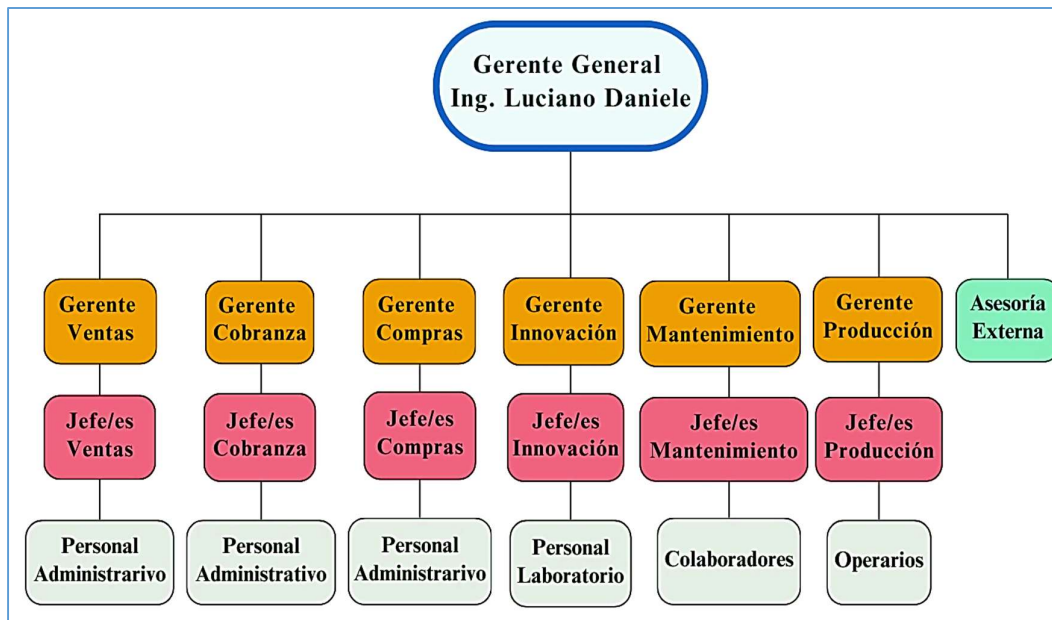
Gerente General
Ing. Luciano Daniele

Gerente Ventas

Jefe/es Ventas

Personal Administrarivo

Gerente Cobranza

Jefe/es Cobranza

Personal Administrativo

Gerente Compras

Jefe/es Compras

Personal Administrarivo

Gerente Innovación

Jefe/es Innovación

Personal Laboratorio

Gerente Mantenimiento

Jefe/es Mantenimiento

Colaboradores

Gerente Producción

Jefe/es Producción

Operarios

Asesoría Externa